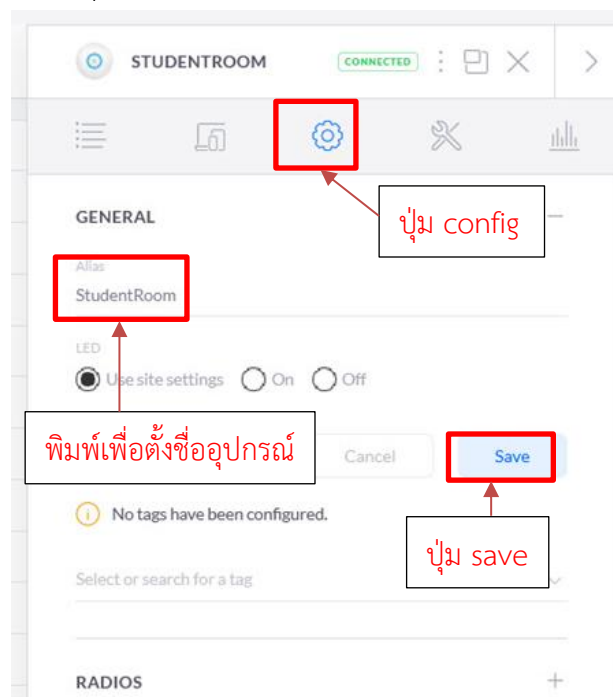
STUDENTROOM CONNECTED

GENERAL

ปุ่ม config

Alias
StudentRoom

LED
Use site settings On Off

พิมพ์เพื่อตั้งชื่ออุปกรณ์

Cancel Save

No tags have been configured.

ปุ่ม save

Select or search for a tag

RADIOS